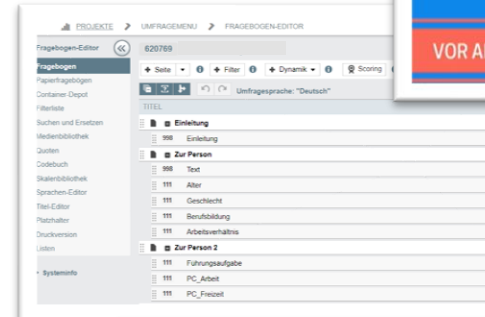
PROJEKTE › UMFRAGEMENU › FRAGEBOGEN-EDITOR

VOR A

Fragebogen-Editor
Fragebogen
Papierfragebogen
Container-Depot
Filterliste
Suchen und Ersetzen
Medienbibliothek
Quoten
Codebuch
Skalenbibliothek
Sprachen-Editor
Titel-Editor
Platzhalter
Druckversion
Listen

Systeminfo

620769

+ Seite ▾ + Filter + Dynamik ▾ Scoring

Umfragesprache: "Deutsch"

TITEL

Einleitung
998 Einleitung
Zur Person
998 Text
111 Alter
111 Geschlecht
111 Berufsbildung
111 Arbeitsverhältnis
Zur Person 2
111 Führungsaufgabe
111 PC_Arbeit
111 PC_Freizeit